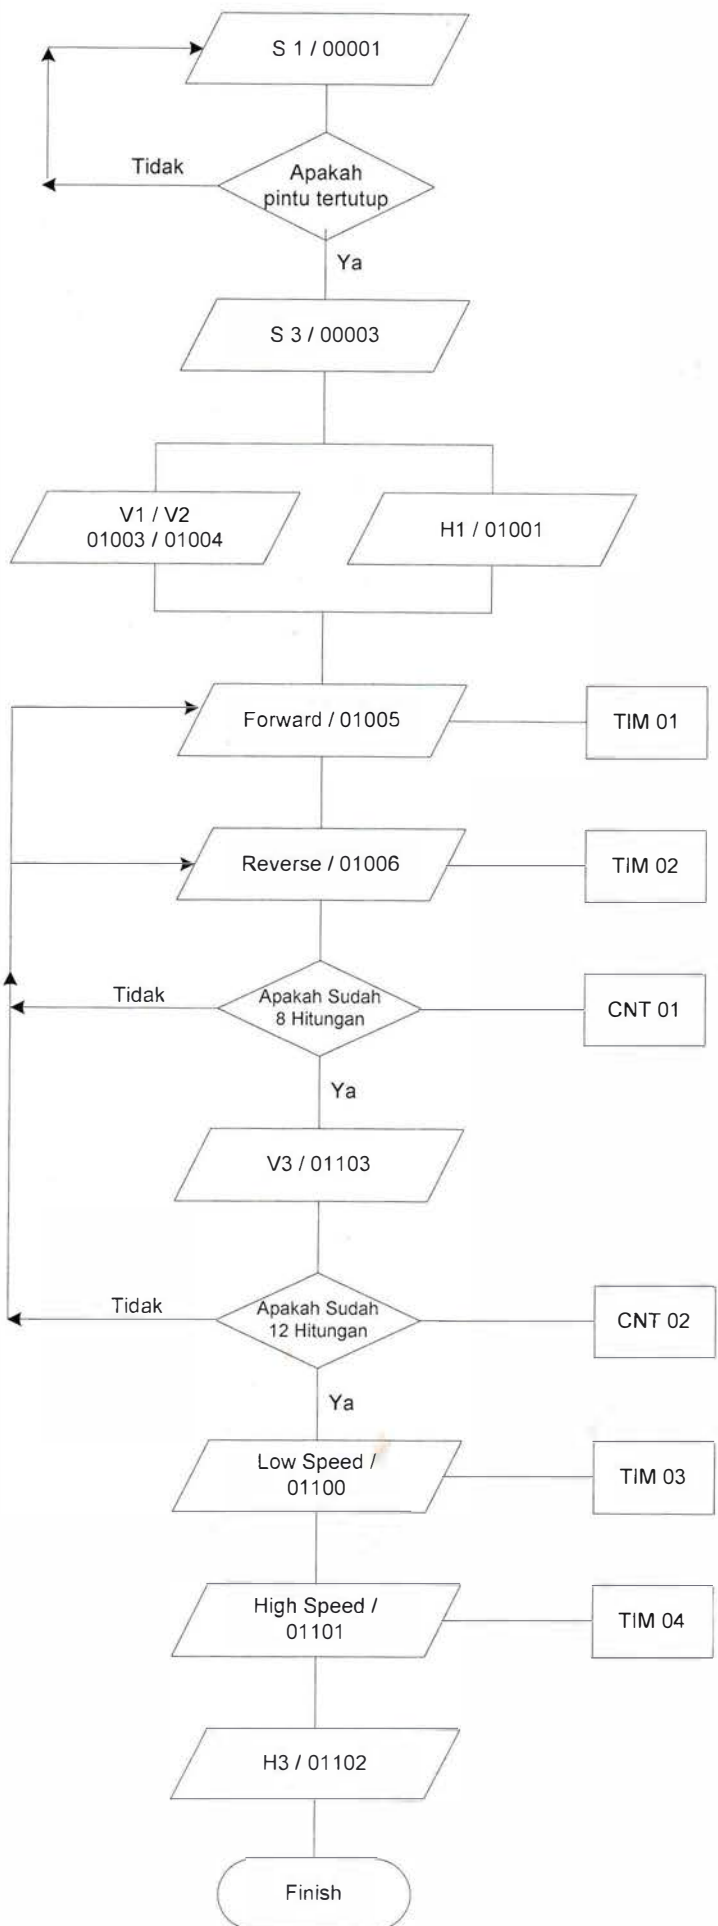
S 1 / 00001

Tidak

Apakah pintu tertutup

Ya

S 3 / 00003

V1 / V2
01003 / 01004

H1 / 01001

Forward / 01005

TIM 01

Reverse / 01006

TIM 02

Tidak

Apakah Sudah 8 Hitungan

CNT 01

Ya

V3 / 01103

Tidak

Apakah Sudah 12 Hitungan

CNT 02

Ya

Low Speed / 01100

TIM 03

High Speed / 01101

TIM 04

H3 / 01102

Finish